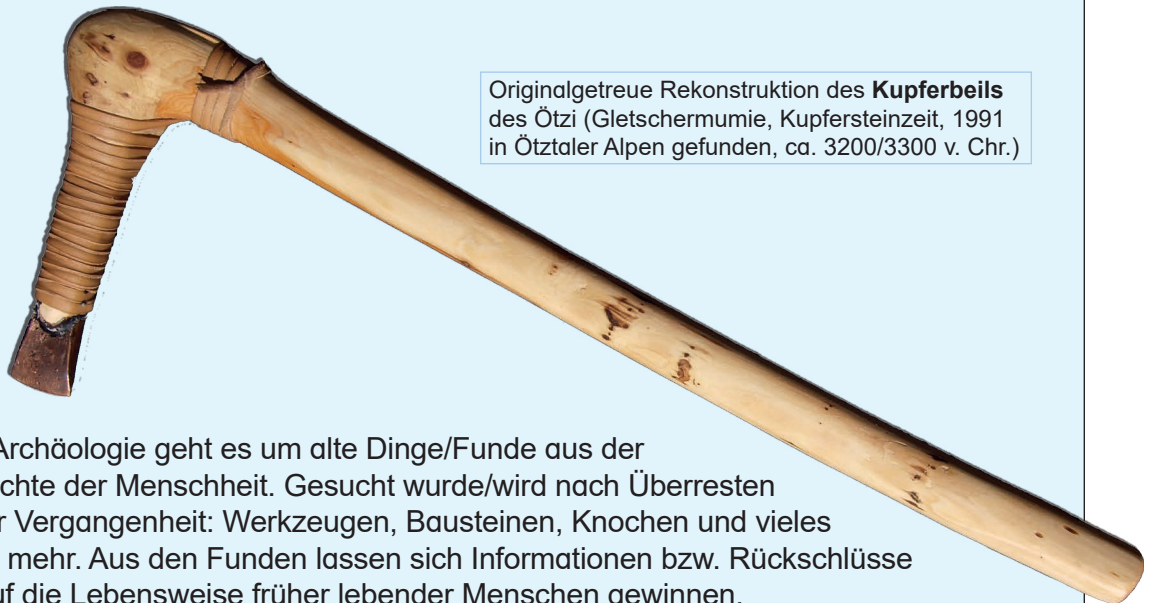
Originalgetreue Rekonstruktion des **Kupferbeils** des Ötzi (Gletschermumie, Kupfersteinzeit, 1991 in Ötztaler Alpen gefunden, ca. 3200/3300 v. Chr.)

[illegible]Archäologie geht es um alte Dinge/Funde aus der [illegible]chte der Menschheit. Gesucht wurde/wird nach Überresten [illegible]r Vergangenheit: Werkzeugen, Bausteinen, Knochen und vieles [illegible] mehr. Aus den Funden lassen sich Informationen bzw. Rückschlüsse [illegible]uf die Lebensweise früher lebender Menschen gewinnen.